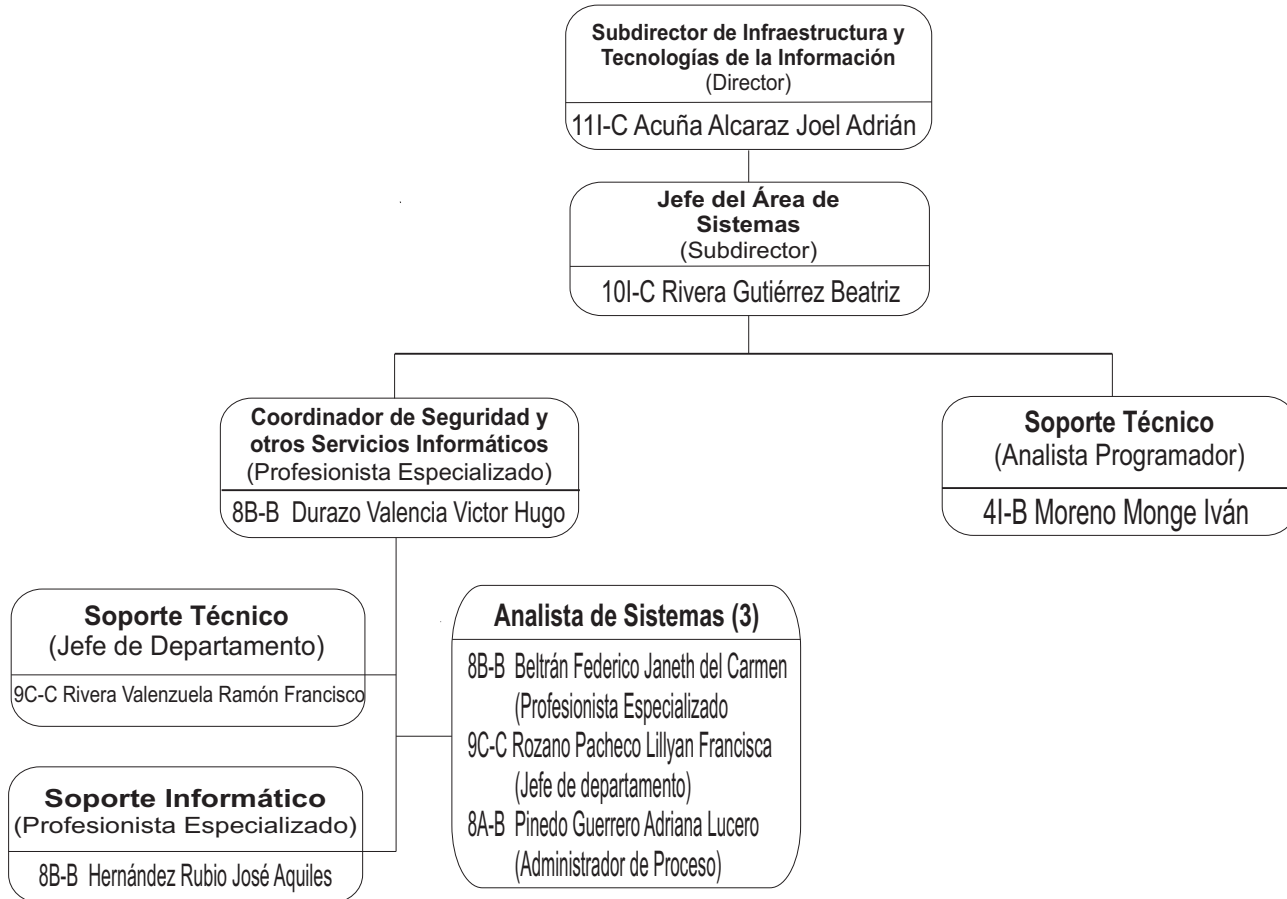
Subdirector de Infraestructura y Tecnologías de la Información
(Director)

11I-C Acuña Alcaraz Joel Adrián

Jefe del Área de Sistemas
(Subdirector)

10I-C Rivera Gutiérrez Beatriz

Coordinador de Seguridad y otros Servicios Informáticos
(Profesionista Especializado)

8B-B Durazo Valencia Victor Hugo

Soporte Técnico
(Analista Programador)

4I-B Moreno Monge Iván

Soporte Técnico
(Jefe de Departamento)

9C-C Rivera Valenzuela Ramón Francisco

Analista de Sistemas (3)

8B-B Beltrán Federico Janeth del Carmen
(Profesionista Especializado
9C-C Rozano Pacheco Lillyan Francisca
(Jefe de departamento)
8A-B Pinedo Guerrero Adriana Lucero
(Administrador de Proceso)

Soporte Informático
(Profesionista Especializado)

8B-B Hernández Rubio José Aquiles